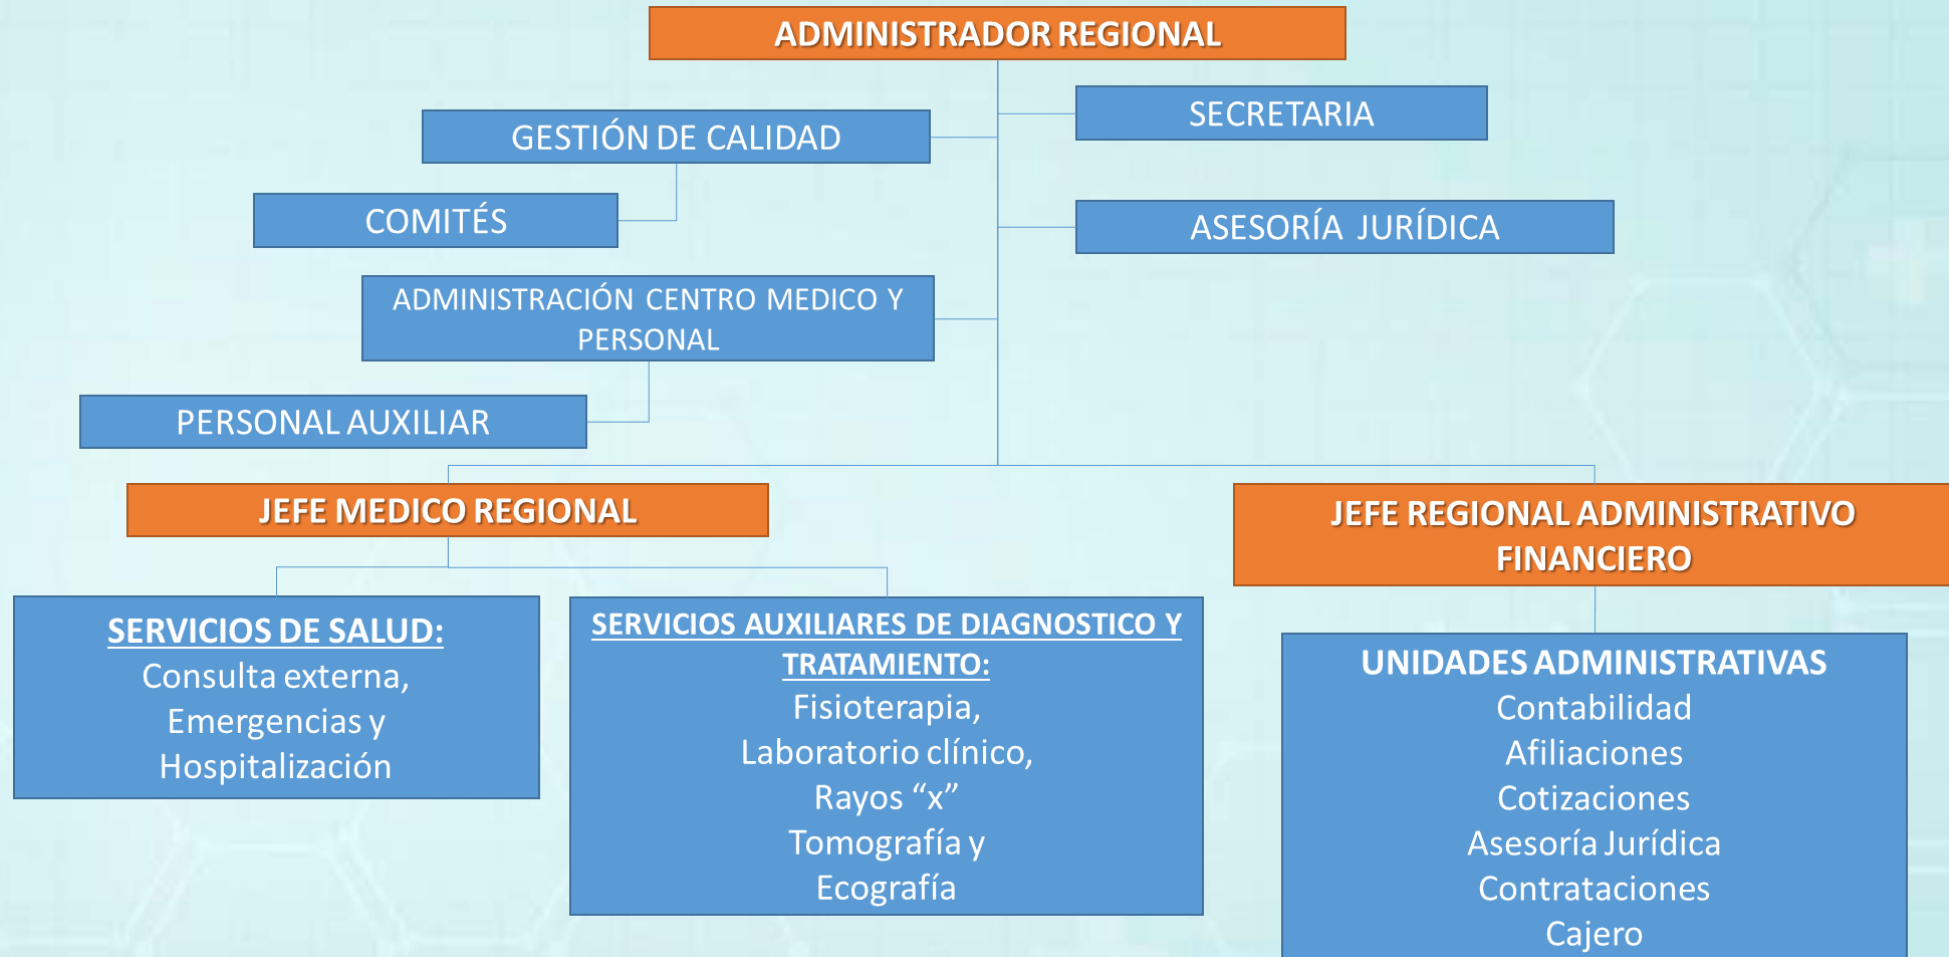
ADMINISTRADOR REGIONAL

GESTIÓN DE CALIDAD

SECRETARIA

COMITÉS

ASESORÍA JURÍDICA

ADMINISTRACIÓN CENTRO MEDICO Y PERSONAL

PERSONAL AUXILIAR

JEFE MEDICO REGIONAL

JEFE REGIONAL ADMINISTRATIVO FINANCIERO

SERVICIOS DE SALUD:
Consulta externa,
Emergencias y
Hospitalización

SERVICIOS AUXILIARES DE DIAGNOSTICO Y TRATAMIENTO:
Fisioterapia,
Laboratorio clínico,
Rayos "x"
Tomografía y
Ecografía

UNIDADES ADMINISTRATIVAS
Contabilidad
Afiliaciones
Cotizaciones
Asesoría Jurídica
Contrataciones
Cajero